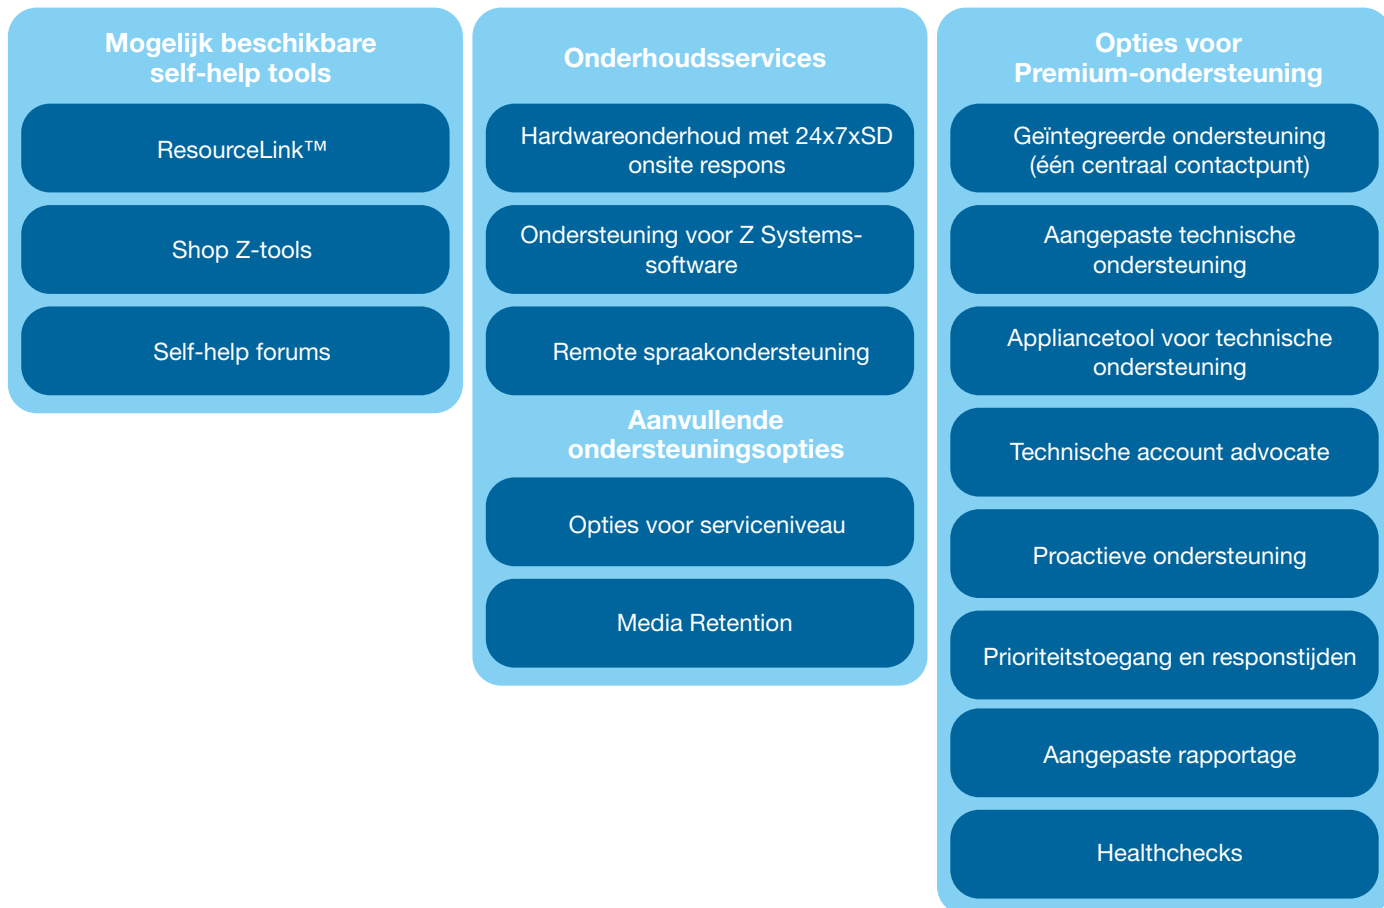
Mogelijk beschikbare self-help tools

ResourceLink™

Shop Z-tools

Self-help forums

Onderhoudsservices

Hardwareonderhoud met 24x7xSD onsite respons

Ondersteuning voor Z Systems-software

Remote spraakondersteuning

Aanvullende ondersteuningsopties

Opties voor serviceniveau

Media Retention

Opties voor Premium-ondersteuning

Geïntegreerde ondersteuning (één centraal contactpunt)

Aangepaste technische ondersteuning

Appliancetool voor technische ondersteuning

Technische account advocate

Proactieve ondersteuning

Prioriteitstoegang en responstijden

Aangepaste rapportage

Healthchecks